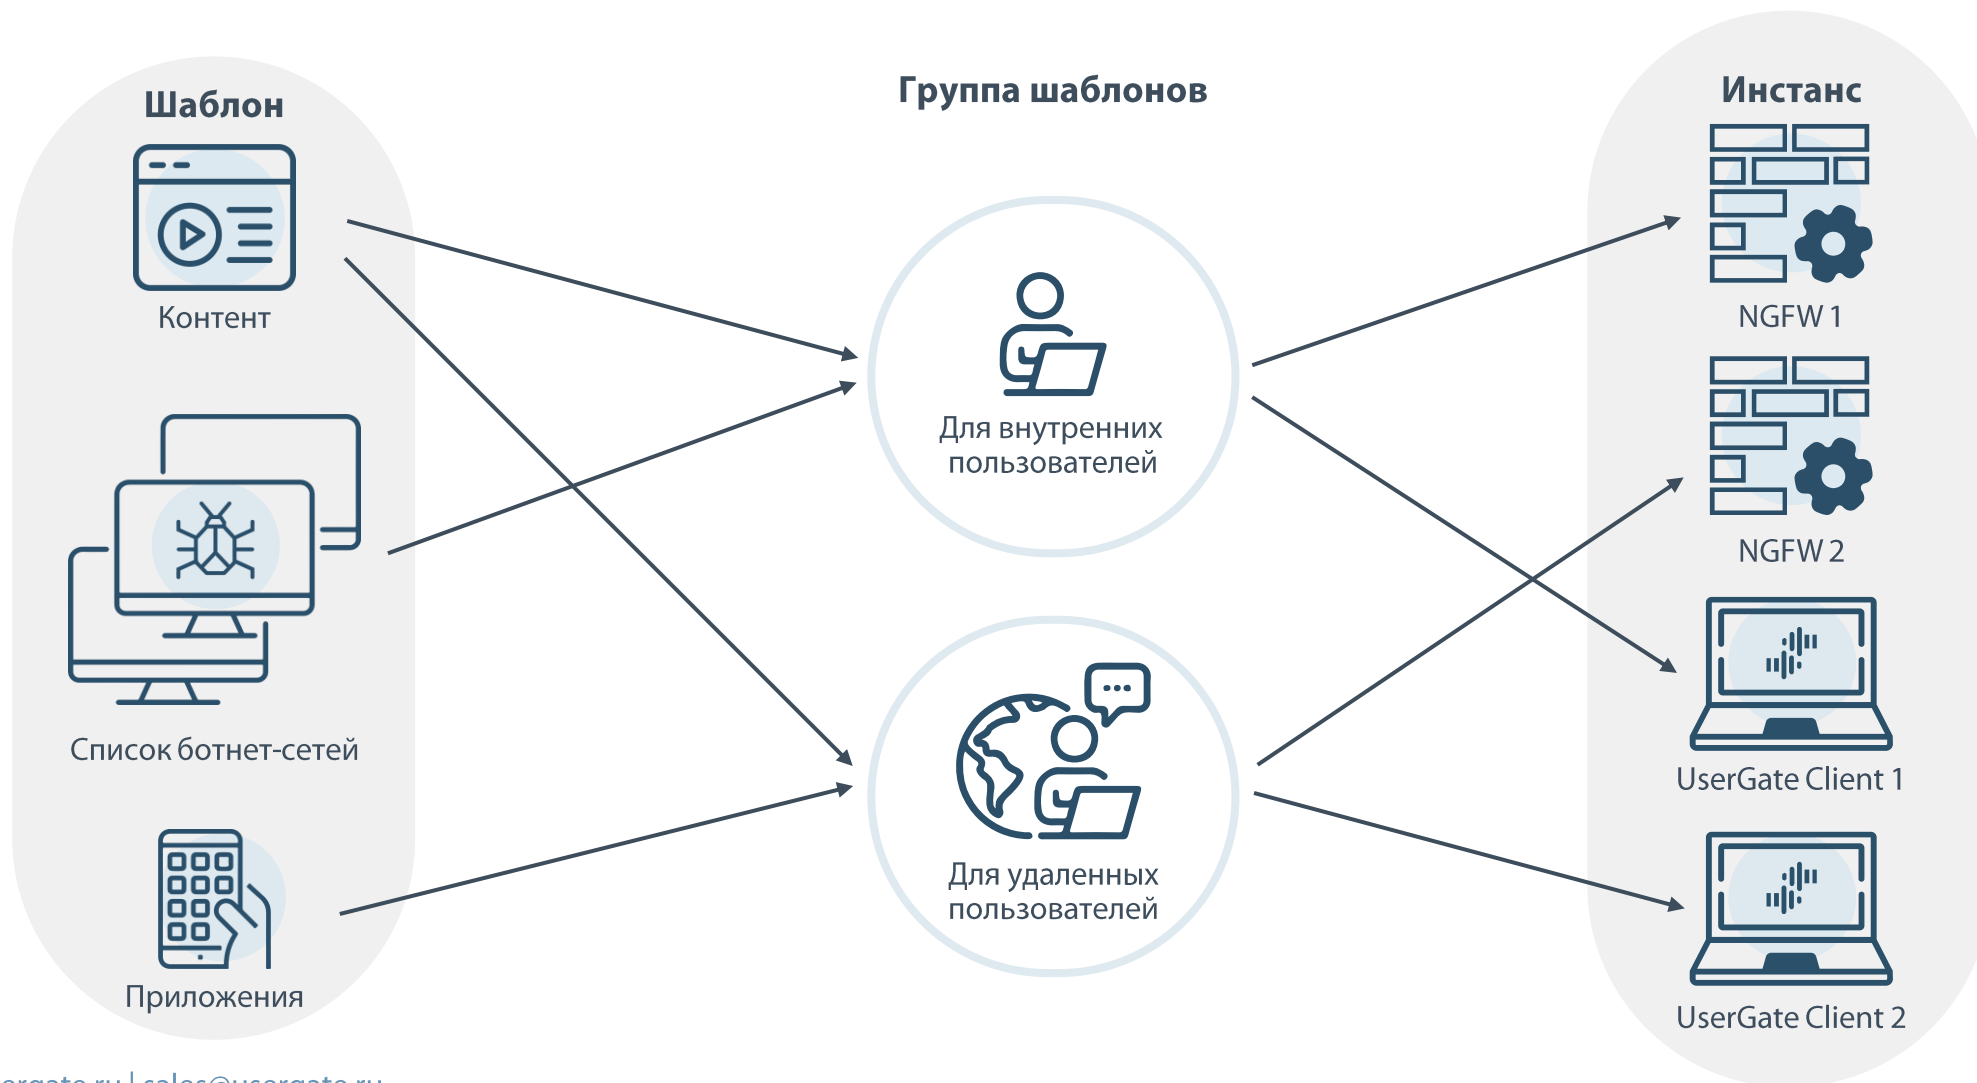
Шаблон

Контент

Список ботнет-сетей

Приложения

Группа шаблонов

Для внутренних пользователей

Для удаленных пользователей

Инстанс

NGFW 1

NGFW 2

UserGate Client 1

UserGate Client 2

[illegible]rgate.ru | sales@usergate.ru